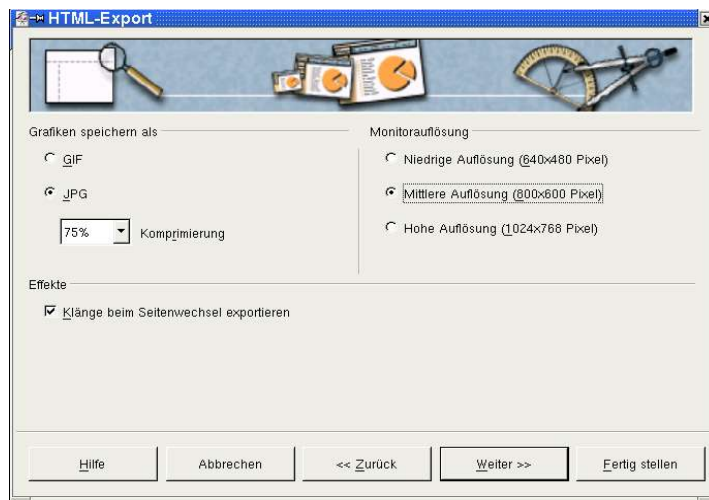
HTML-Export

Grafiken speichern als

GIF

JPG

75%

Komprimierung

Monitorauflösung

Niedrige Auflösung (640x480 Pixel)

Mittlere Auflösung (800x600 Pixel)

Hohe Auflösung (1024x768 Pixel)

Effekte

Klänge beim Seitenwechsel exportieren

Hilfe

Abbrechen

<< Zurück

Weiter >>

Fertig stellen